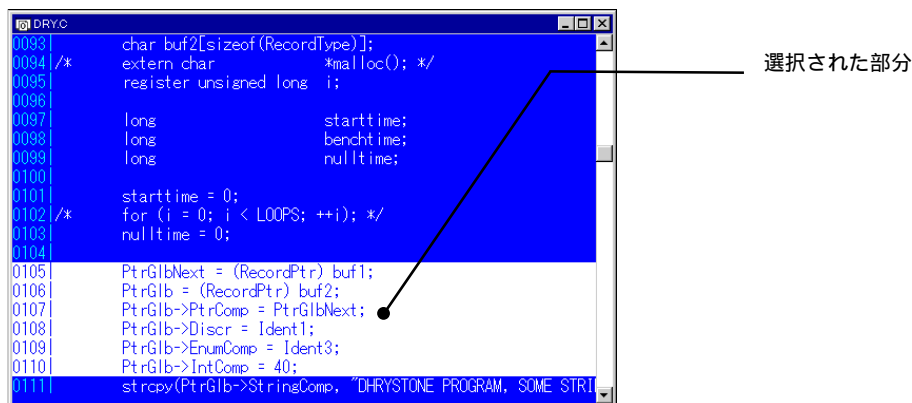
DRY.C

0093| char buf2[sizeof(RecordType)];
0094| /* extern char *malloc(); */
0095| register unsigned long i;
0096|
0097| long starttime;
0098| long benchtime;
0099| long nulltime;
0100|
0101| starttime = 0;
0102| /* for (i = 0; i < LOOPS; ++i); */
0103| nulltime = 0;
0104|
0105| PtrGlbNext = (RecordPtr) buf1;
0106| PtrGlb = (RecordPtr) buf2;
0107| PtrGlb->PtrComp = PtrGlbNext;
0108| PtrGlb->Discr = Ident1;
0109| PtrGlb->EnumComp = Ident3;
0110| PtrGlb->IntComp = 40;
0111| strcpy(PtrGlb->StringComp, "DHRYSTONE PROGRAM, SOME STRI

選択された部分